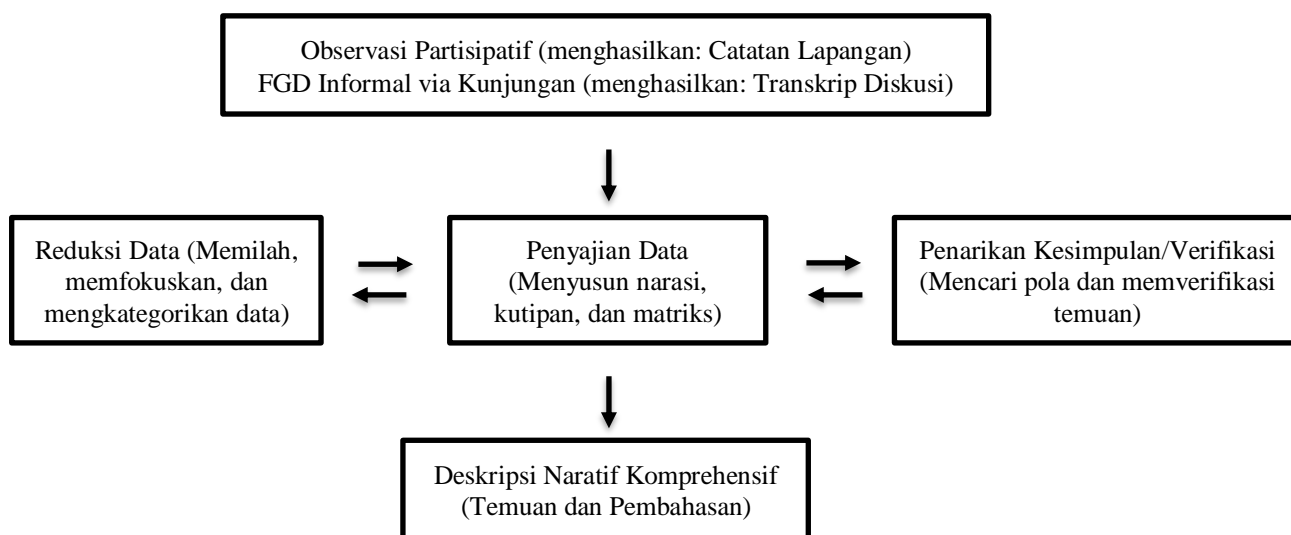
Observasi Partisipatif (menghasilkan: Catatan Lapangan)
FGD Informal via Kunjungan (menghasilkan: Transkrip Diskusi)

Reduksi Data (Memilah, memfokuskan, dan mengkategorikan data)

Penyajian Data (Menyusun narasi, kutipan, dan matriks)

Penarikan Kesimpulan/Verifikasi (Mencari pola dan memverifikasi temuan)

Deskripsi Naratif Komprehensif (Temuan dan Pembahasan)